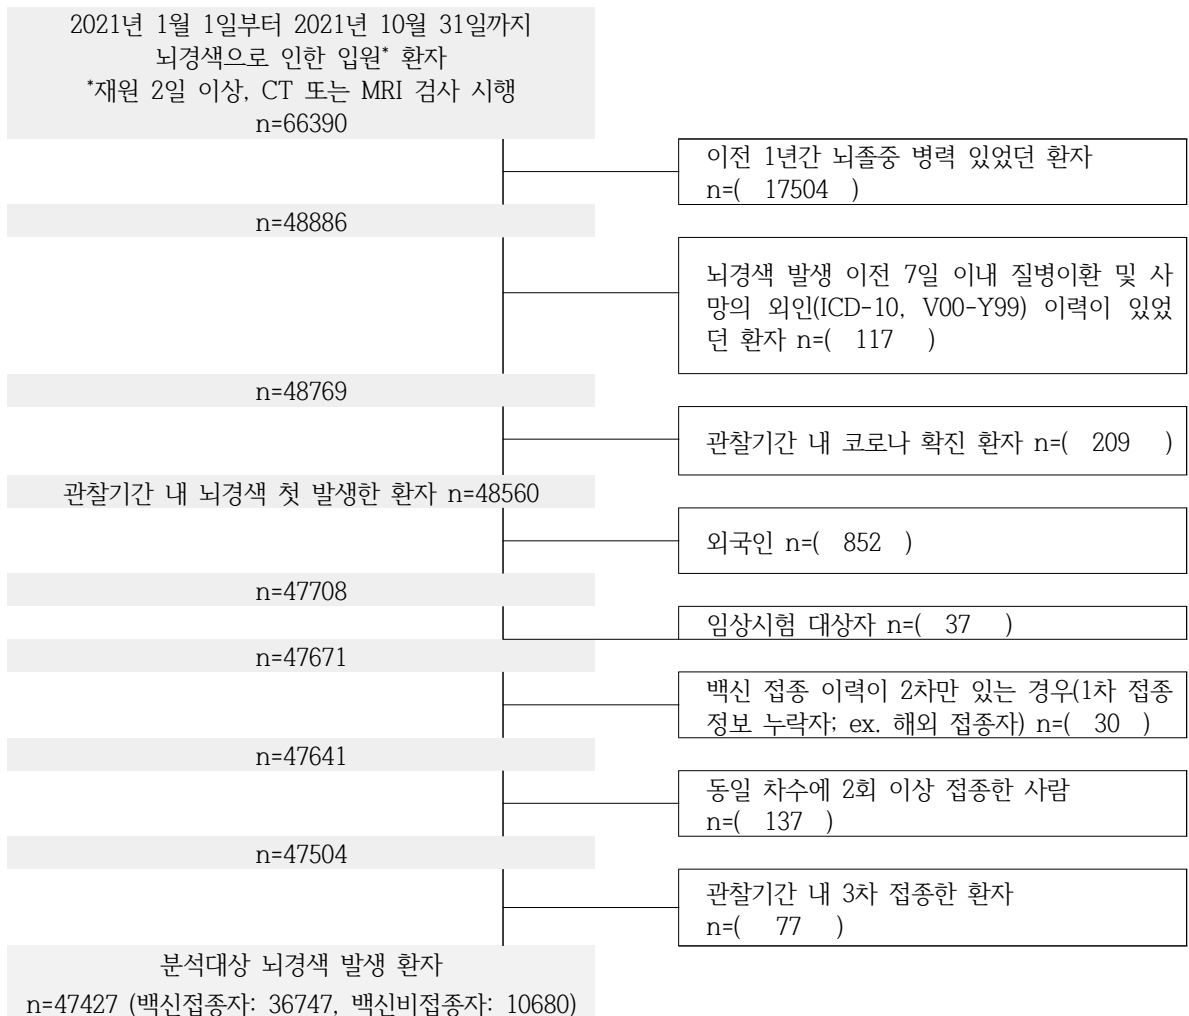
2021년 1월 1일부터 2021년 10월 31일까지
뇌경색으로 인한 입원* 환자
*재원 2일 이상, CT 또는 MRI 검사 시행
n=66390

이전 1년간 뇌졸중 병력 있었던 환자 n=( 17504 )

n=48886

뇌경색 발생 이전 7일 이내 질병이환 및 사망의 외인(ICD-10, V00-Y99) 이력이 있었던 환자 n=( 117 )

n=48769

관찰기간 내 코로나 확진 환자 n=( 209 )

관찰기간 내 뇌경색 첫 발생한 환자 n=48560

외국인 n=( 852 )

n=47708

임상시험 대상자 n=( 37 )

n=47671

백신 접종 이력이 2차만 있는 경우(1차 접종 정보 누락자; ex. 해외 접종자) n=( 30 )

n=47641

동일 차수에 2회 이상 접종한 사람 n=( 137 )

n=47504

관찰기간 내 3차 접종한 환자 n=( 77 )

분석대상 뇌경색 발생 환자
n=47427 (백신접종자: 36747, 백신비접종자: 10680)